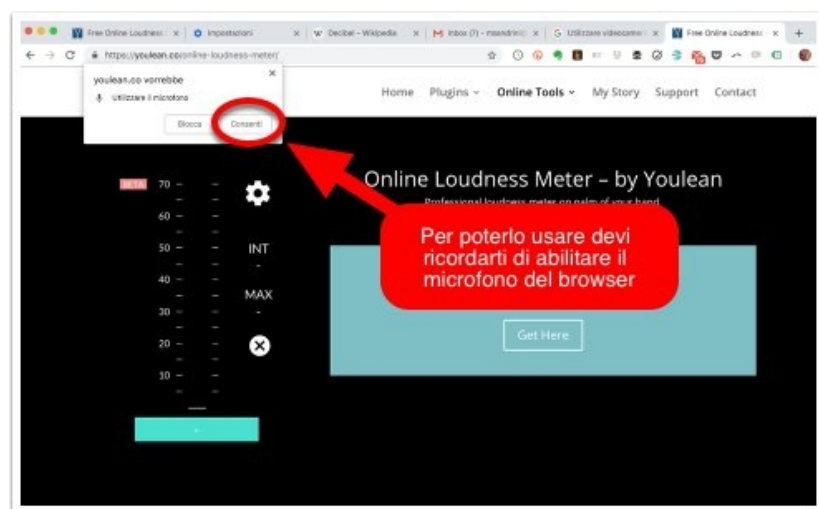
Free Online Loudness × | Impostazioni × | W Decibel – Wikipedia × | M Inbox (7) - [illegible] × | G Utilizzare videocame × | Free Online Loudness × | +

https://youlean.co/online-loudness-meter/

youlean.co vorrebbe ×
Utilizzare il microfono
Blocca Consenti

Home Plugins Online Tools My Story Support Contact

BETA 70
60
50
40
30
20
10

INT
-
MAX
-

Online Loudness Meter – by Youlean
Professional loudness meter on palm of your hand

Per poterlo usare devi ricordarti di abilitare il microfono del browser

Get Here